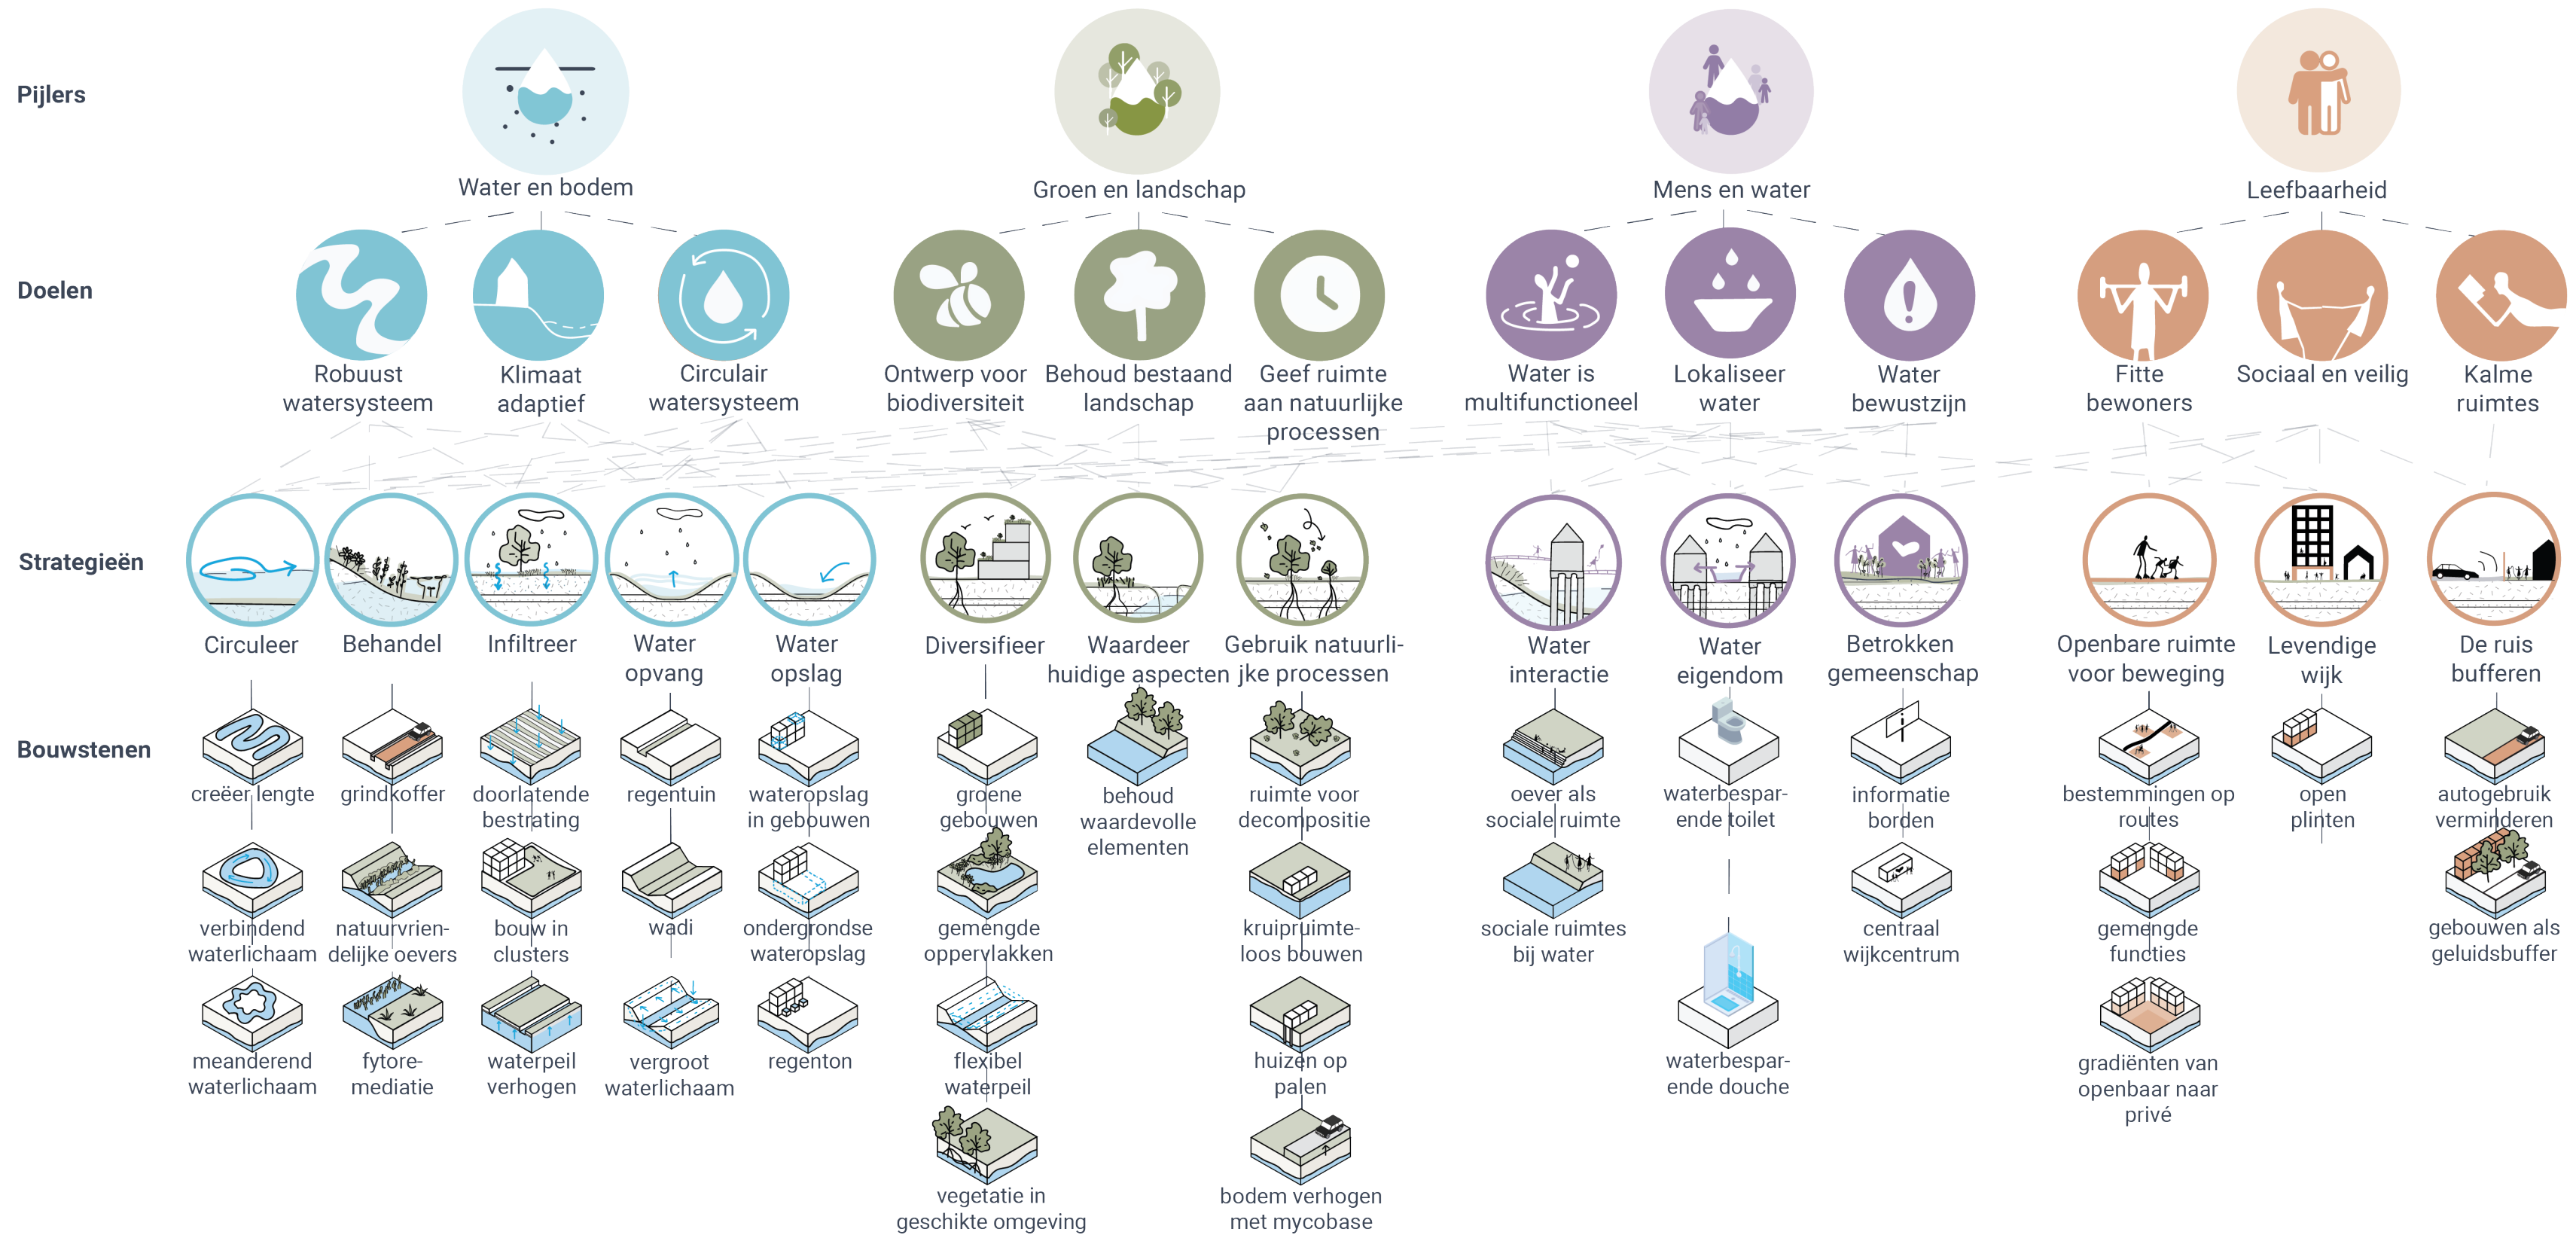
Pijlers

Water en bodem

Groen en landschap

Mens en water

Leefbaarheid

Doelen

Robuust watersysteem

Klimaat adaptief

Circulair watersysteem

Ontwerp voor biodiversiteit

Behoud bestaand landschap

Geef ruimte aan natuurlijke processen

Water is multifunctioneel

Lokaliseer water

Water bewustzijn

Fitte bewoners

Sociaal en veilig

Kalme ruimtes

Strategieën

Circuleer

Behandel

Infiltreer

Water opvang

Water opslag

Diversifieer

Waardeer huidige aspecten

Gebruik natuurlijke processen

Water interactie

Water eigendom

Betrokken gemeenschap

Openbare ruimte voor beweging

Levendige wijk

De ruis bufferen

Bouwstenen

creëer lengte

grindkoffer

doorlatende bestrating

regentuin

wateropslag in gebouwen

groene gebouwen

behoud waardevolle elementen

ruimte voor decompositie

oever als sociale ruimte

waterbesparende toilet

informatie borden

bestemmingen op routes

open plinten

autogebruik verminderen

verbindend waterlichaam

natuurvriendelijke oevers

bouw in clusters

wadi

ondergrondse wateropslag

gemengde oppervlakken

kruipruimteloos bouwen

sociale ruimtes bij water

centraal wijkcentrum

gemengde functies

gebouwen als geluidsbuffer

meanderend waterlichaam

fytoremediatie

waterpeil verhogen

vergroot waterlichaam

regenton

flexibel waterpeil

huizen op palen

waterbesparende douche

gradiënten van openbaar naar privé

vegetatie in geschikte omgeving

bodem verhogen met mycobase